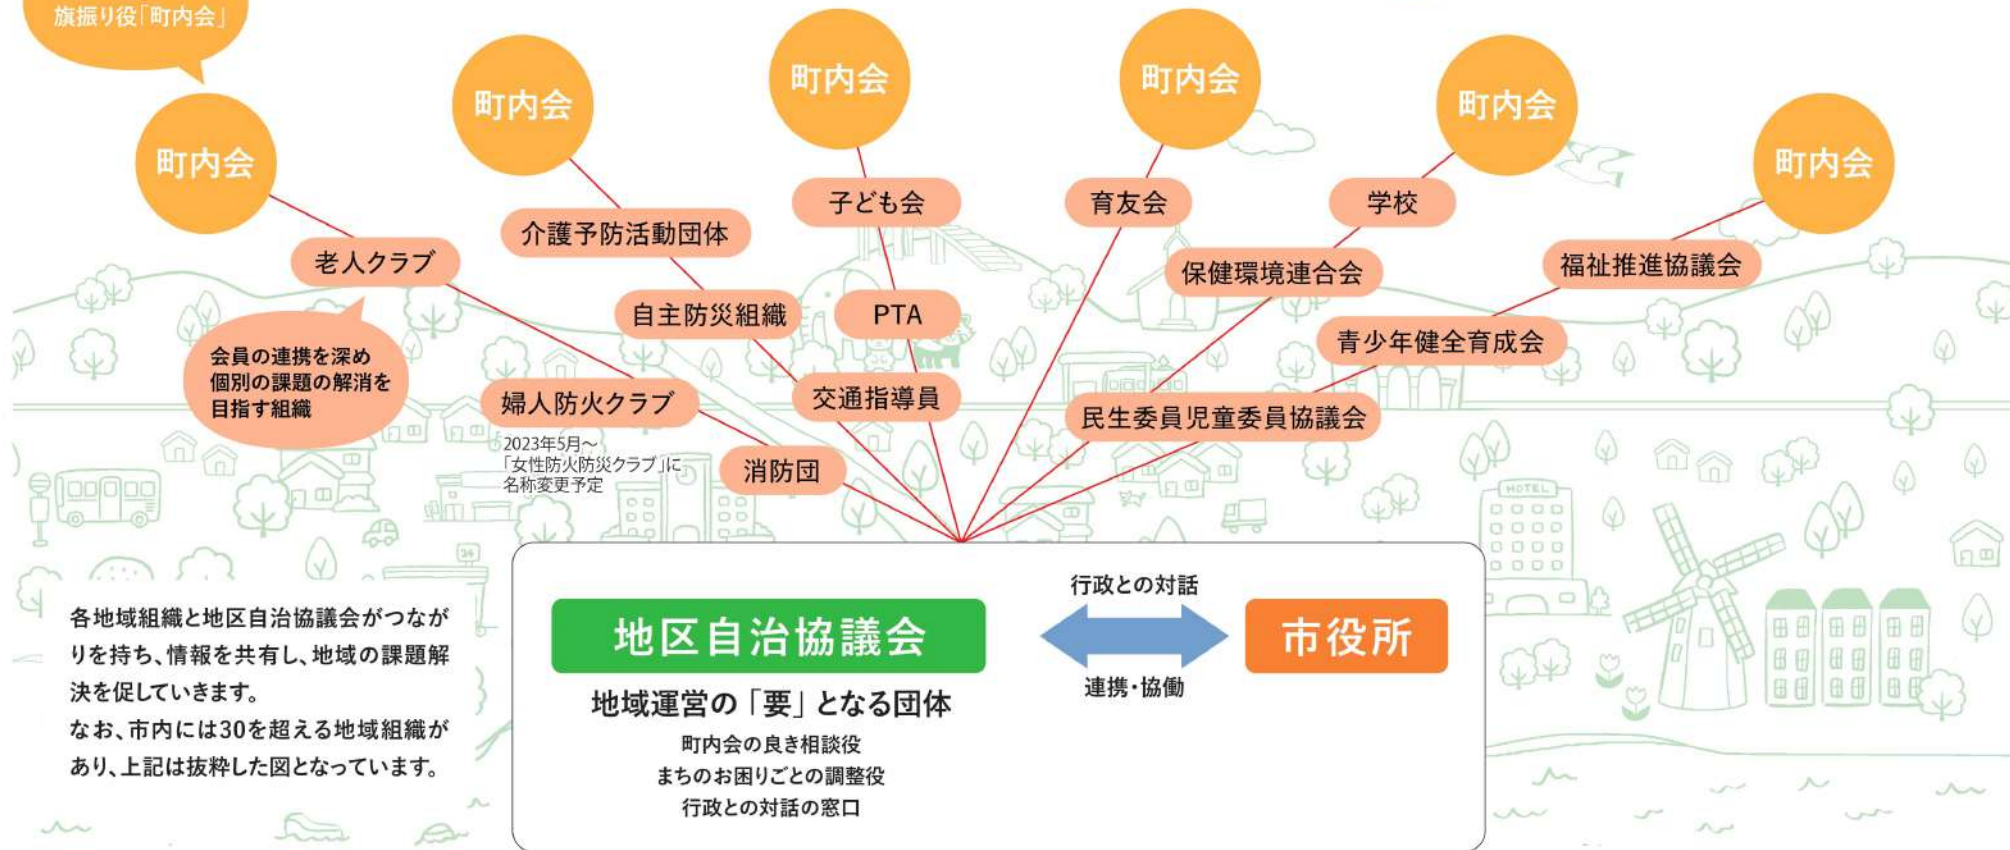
旗振り役「町内会」

町内会

町内会

町内会

町内会

町内会

町内会

老人クラブ

介護予防活動団体

子ども会

育友会

学校

保健環境連合会

福祉推進協議会

会員の連携を深め
個別の課題の解消を
目指す組織

自主防災組織

PTA

青少年健全育成会

婦人防火クラブ

2023年5月～
「女性防火防災クラブ」に
名称変更予定

交通指導員

民生委員児童委員協議会

消防団

HOTEL

各地域組織と地区自治協議会がつながりを持ち、情報を共有し、地域の課題解決を促していきます。
なお、市内には30を超える地域組織があり、上記は抜粋した図となっています。

行政との対話

地区自治協議会

市役所

連携・協働

地域運営の「要」となる団体

町内会の良き相談役
まちのお困りごとの調整役
行政との対話の窓口